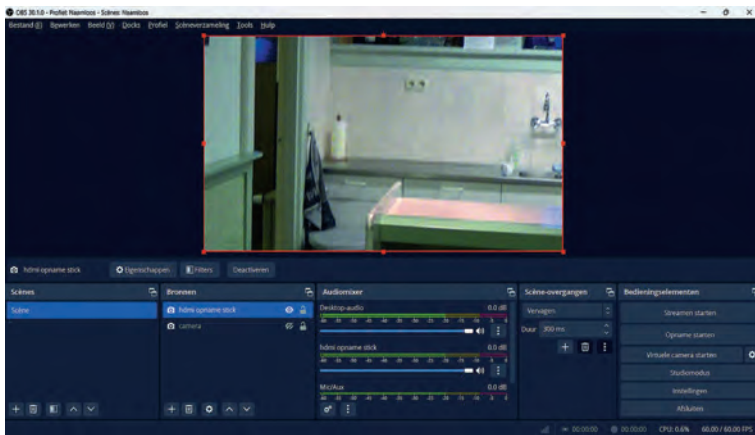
OBS 30.1.0 - Profiel: Naamloos - Scènes: Naamloos

Bestand (F) Bewerken Beeld (V) Docks Profiel Scèneverzameling Tools Hulp

hdmi opname stick Eigenschappen Filters Deactiveren

Scènes

Scène

Bronnen

hdmi opname stick

camera

Audiomixer

Desktop-audio 0.0 dB

hdmi opname stick 0.0 dB

Mic/Aux 0.0 dB

Scène-overgangen

Vervagen

Duur 300 ms

Bedieningselementen

Streamen starten

Opname starten

Virtuele camera starten

Studiomodus

Instellingen

Afsluiten

00:00:00 00:00:00 CPU: 0.6% 60.00 / 60.00 FPS